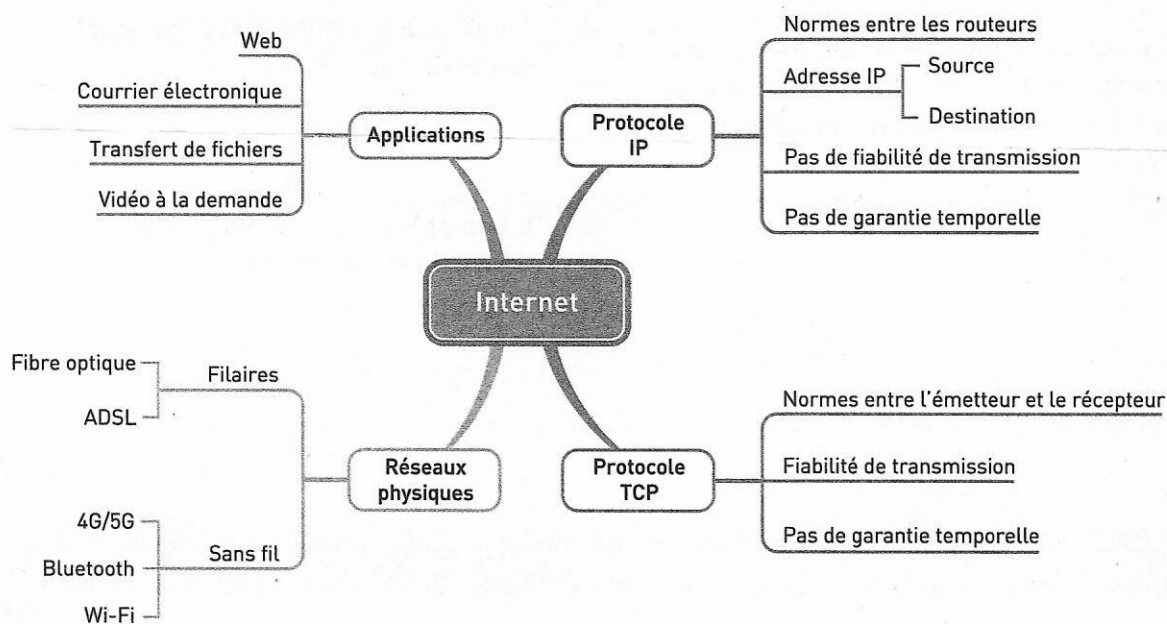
Internet

Applications
Web
Courrier électronique
Transfert de fichiers
Vidéo à la demande

Protocole IP
Normes entre les routeurs
Adresse IP
Source
Destination
Pas de fiabilité de transmission
Pas de garantie temporelle

Réseaux physiques
Filaires
Fibre optique
ADSL
Sans fil
4G/5G
Bluetooth
Wi-Fi

Protocole TCP
Normes entre l'émetteur et le récepteur
Fiabilité de transmission
Pas de garantie temporelle